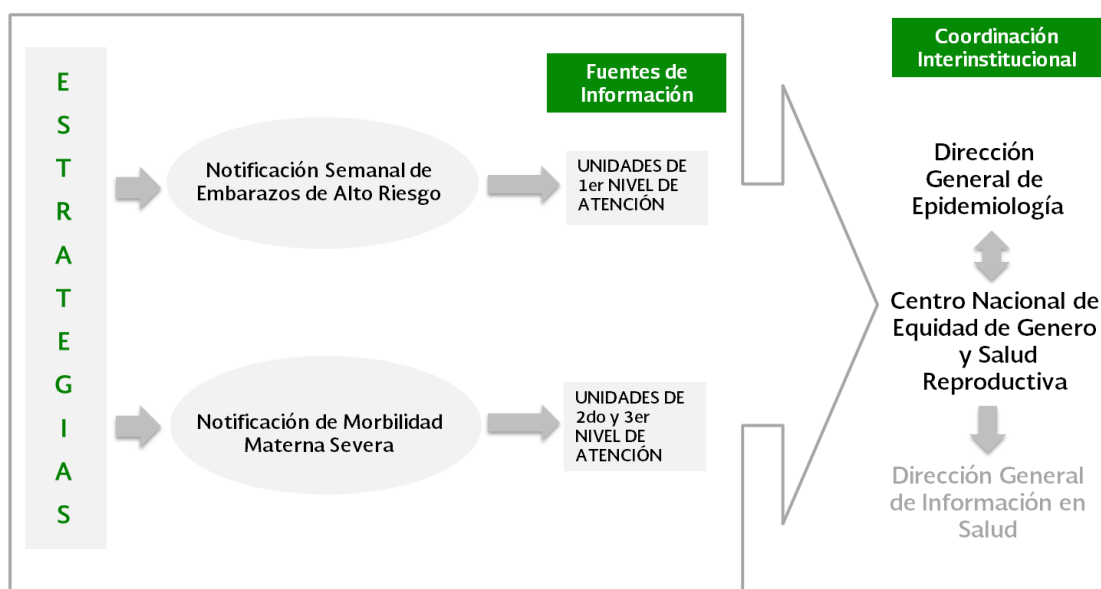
E S T R A T E G I A S

Fuentes de Información

Notificación Semanal de Embarazos de Alto Riesgo

UNIDADES DE 1er NIVEL DE ATENCIÓN

Notificación de Morbilidad Materna Severa

UNIDADES DE 2do y 3er NIVEL DE ATENCIÓN

Coordinación Interinstitucional

Dirección General de Epidemiología

Centro Nacional de Equidad de Genero y Salud Reproductiva

Dirección General de Información en Salud